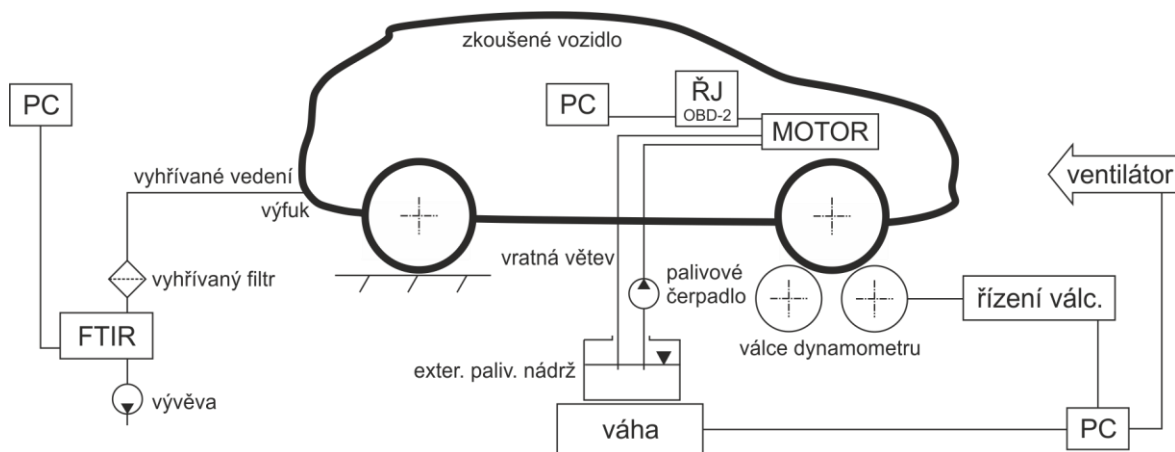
zkoušené vozidlo

PC

PC

ŘJ
OBD-2

MOTOR

ventilátor

vyhřívané vedení

výfuk

vratná větev

palivové čerpadlo

vyhřívaný filtr

řízení válc.

FTIR

válce dynamometru

exter. paliv. nádrž

vývěva

váha

PC